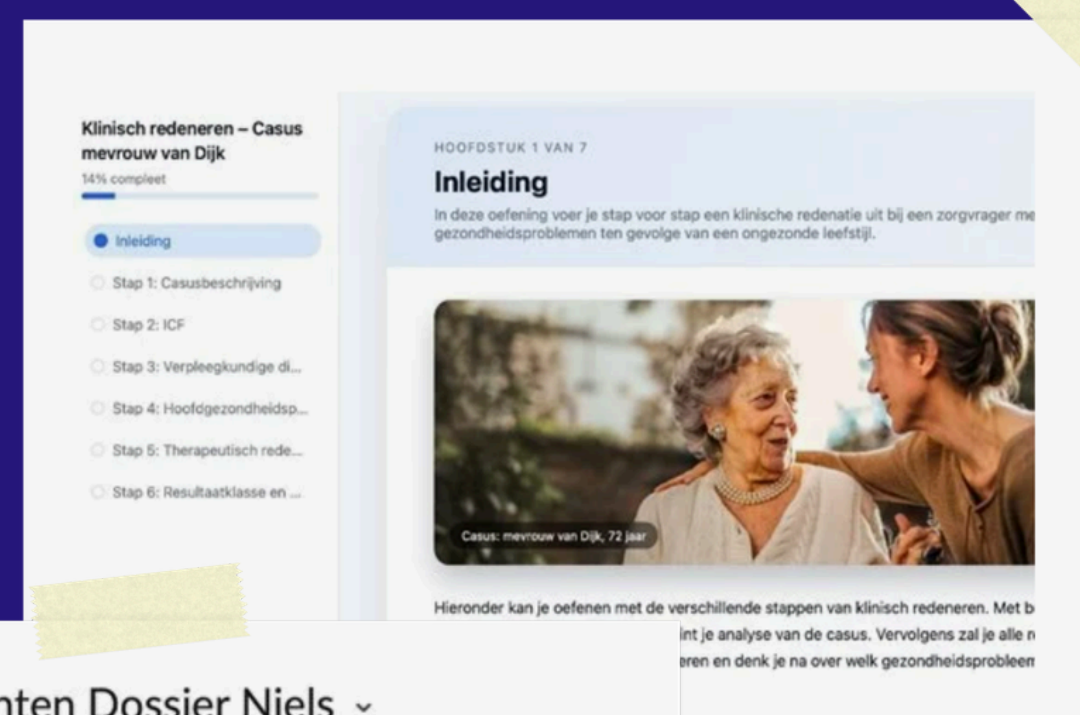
Klinisch redeneren – Casus mevrouw van Dijk

14% compleet

Inleiding

Stap 1: Casusbeschrijving

Stap 2: ICF

Stap 3: Verpleegkundige di...

Stap 4: Hoofdgezondheidsp...

Stap 5: Therapeutisch rede...

Stap 6: Resultaatklasse en ...

HOOFDSTUK 1 VAN 7

Inleiding

In deze oefening voer je stap voor stap een klinische redenatie uit bij een zorgvrager me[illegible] gezondheidsproblemen ten gevolge van een ongezonde leefstijl.

Casus: mevrouw van Dijk, 72 jaar

Hieronder kan je oefenen met de verschillende stappen van klinisch redeneren. Met b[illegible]
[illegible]int je analyse van de casus. Vervolgens zal je alle r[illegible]
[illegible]eren en denk je na over welk gezondheidsprobleem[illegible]

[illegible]nten Dossier Niels